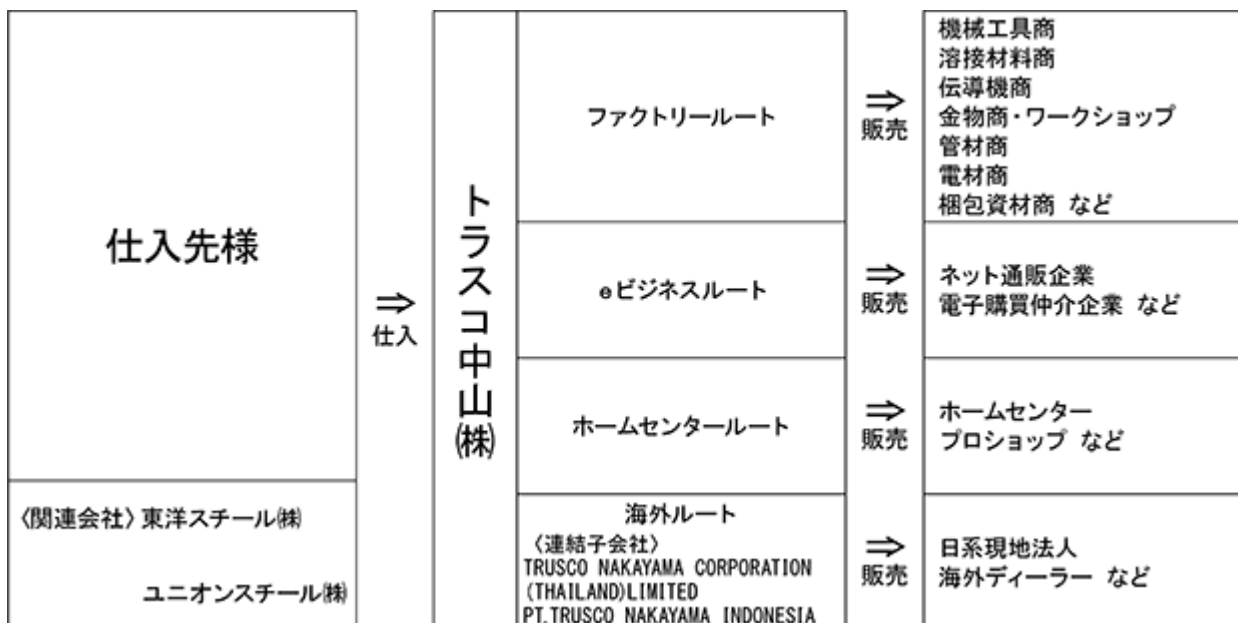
仕入先様

〈関連会社〉東洋スチール㈱

ユニオンスチール㈱

⇒
仕入

トラスコ中山㈱

ファクトリールート

eビジネスルート

ホームセンタールート

海外ルート
〈連結子会社〉
TRUSCO NAKAYAMA CORPORATION (THAILAND)LIMITED
PT.TRUSCO NAKAYAMA INDONESIA

⇒
販売

機械工具商
溶接材料商
伝導機商
金物商・ワークショップ
管材商
電材商
梱包資材商 など

⇒
販売

ネット通販企業
電子購買仲介企業 など

⇒
販売

ホームセンター
プロショップ など

⇒
販売

日系現地法人
海外ディーラー など